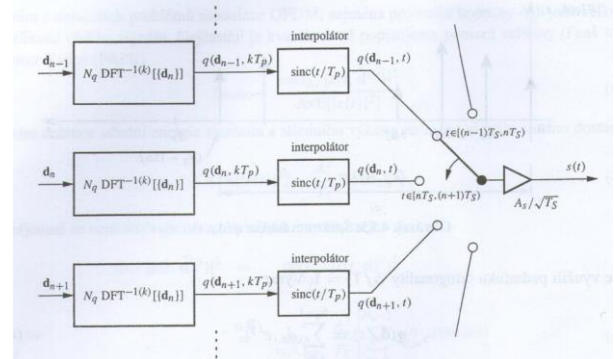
$\mathbf{d}_{n-1}$

$N_q\ \mathrm{DFT}^{-1(k)}[[\mathbf{d}_n]]$

$q(\mathbf{d}_{n-1}, kT_P)$

interpolátor

$\mathrm{sinc}(t/T_P)$

$q(\mathbf{d}_{n-1}, t)$

$t \in [(n-1)T_S, nT_S)$

$\mathbf{d}_n$

$N_q\ \mathrm{DFT}^{-1(k)}[[\mathbf{d}_n]]$

$q(\mathbf{d}_n, kT_P)$

interpolátor

$\mathrm{sinc}(t/T_P)$

$q(\mathbf{d}_n, t)$

$t \in [nT_S, (n+1)T_S)$

$s(t)$

$A_S/\sqrt{T_S}$

$\mathbf{d}_{n+1}$

$N_q\ \mathrm{DFT}^{-1(k)}[[\mathbf{d}_n]]$

$q(\mathbf{d}_{n+1}, kT_P)$

interpolátor

$\mathrm{sinc}(t/T_P)$

$q(\mathbf{d}_{n+1}, t)$